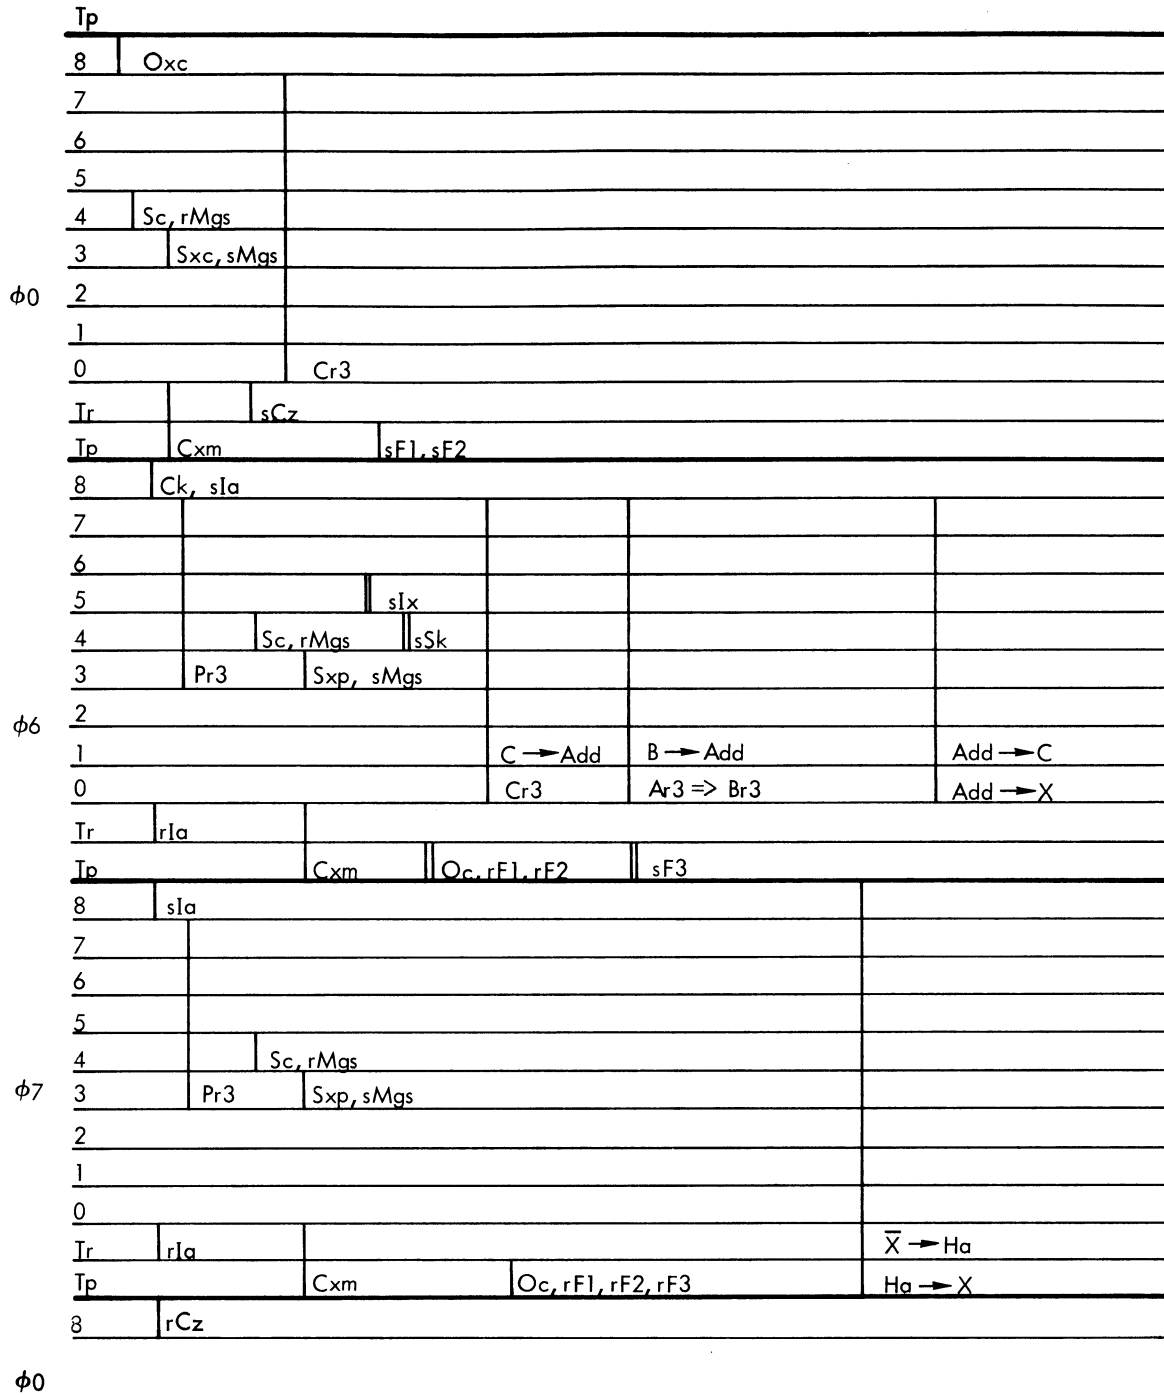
Tp
8 Oxc
7
6
5
4 Sc, rMgs
3 Sxc, sMgs
$\phi 0$ 2
1
0 Cr3
Tr sCz
Tp Cxm sF1, sF2
8 Ck, sIa
7
6
5 sIx
4 Sc, rMgs sSk
3 Pr3 Sxp, sMgs
$\phi 6$ 2
1 C → Add B → Add Add → C
0 Cr3 Ar3 => Br3 Add → X
Tr rIa
Tp Cxm Oc, rF1, rF2 sF3
8 sIa
7
6
5
4 Sc, rMgs
$\phi 7$ 3 Pr3 Sxp, sMgs
2
1
0
Tr rIa $\overline{X}$ → Ha
Tp Cxm Oc, rF1, rF2, rF3 Ha → X
8 rCz

$\phi 0$